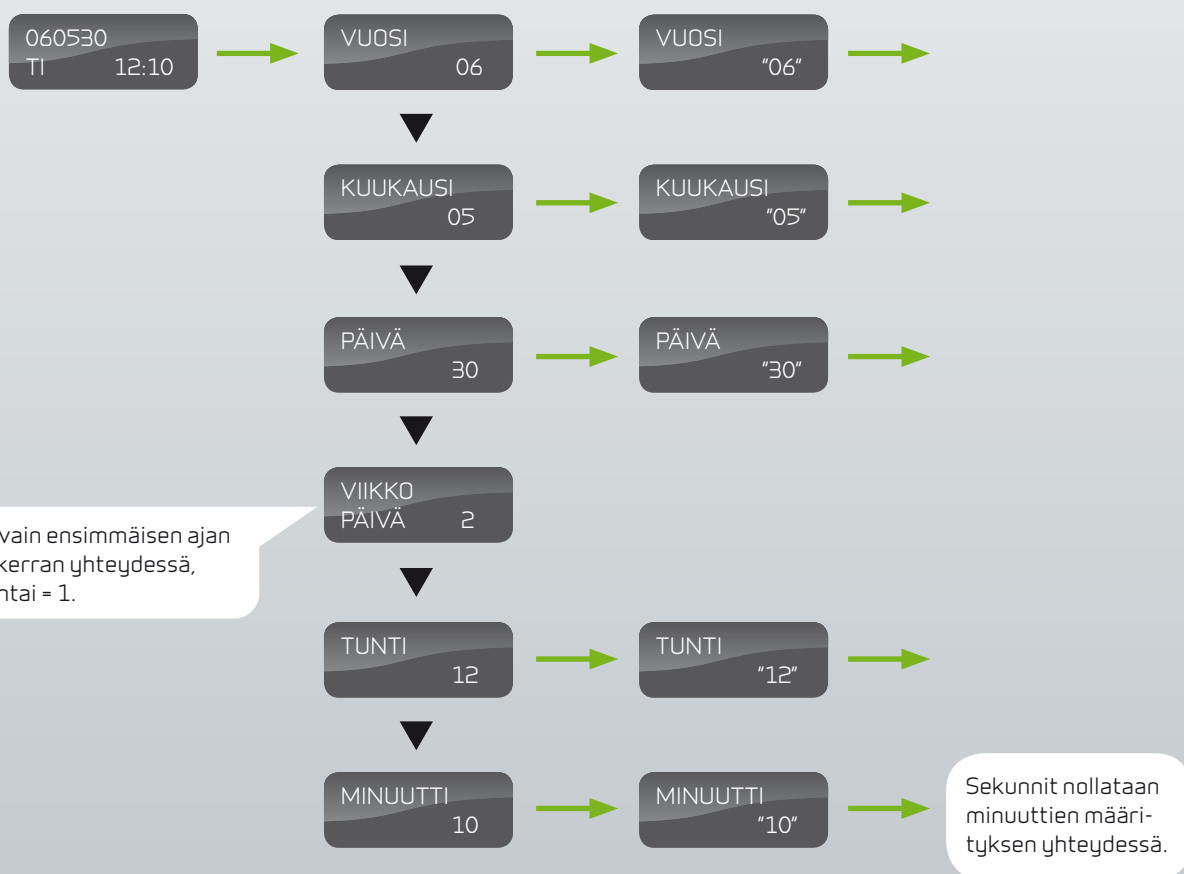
060530
TI 12:10

VUOSI
06

VUOSI
"06"

KUUKAUSI
05

KUUKAUSI
"05"

PÄIVÄ
30

PÄIVÄ
"30"

VIIKKO
PÄIVÄ 2

vain ensimmäisen ajan kerran yhteydessä, ntai = 1.

TUNTI
12

TUNTI
"12"

MINUUTTI
10

MINUUTTI
"10"

Sekunnit nollataan minuuttien määrityksen yhteydessä.